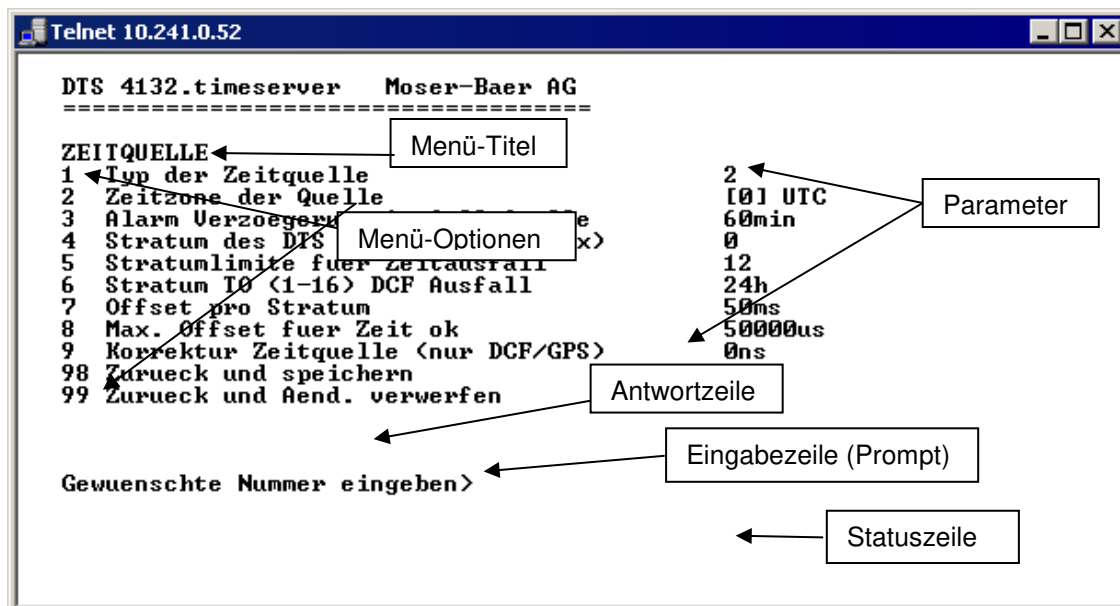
Telnet 10.241.0.52

DTS 4132.timeserver Moser-Baer AG
====================================

ZEITQUELLE
1 Typ der Zeitquelle 2
2 Zeitzone der Quelle [0] UTC
3 Alarm Verzoegerung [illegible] 60min
4 Stratum des DTS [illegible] x> 0
5 Stratumlimite fuer Zeitausfall 12
6 Stratum T0 (1-16) DCF Ausfall 24h
7 Offset pro Stratum 50ms
8 Max. Offset fuer Zeit ok 50000us
9 Korrektur Zeitquelle (nur DCF/GPS) 0ns
98 Zurueck und speichern
99 Zurueck und Aend. verwerfen

Gewuenschte Nummer eingeben>

Menü-Titel

Menü-Optionen

Parameter

Antwortzeile

Eingabezeile (Prompt)

Statuszeile